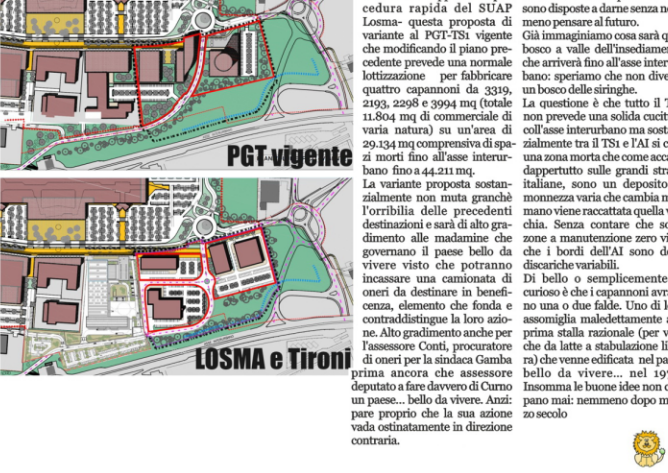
PGT vigente

LOSMA e Tironi

cedura rapida del SUAP Losma- questa proposta di variante al PGT-TS1 vigente che modificando il piano precedente prevede una normale lottizzazione per fabbricare quattro capannoni da 3319, 2193, 2298 e 3994 mq (totale 11.804 mq di commerciale di varia natura) su un'area di 29.134 mq comprensiva di spazi morti fino all'asse interurbano fino a 44.211 mq.

La variante proposta sostanzialmente non muta granchè l'orribilia delle precedenti destinazioni e sarà di alto gradimento alle madamine che governano il paese bello da vivere visto che potranno incassare una camionata di oneri da destinare in beneficenza, elemento che fonda e contraddistingue la loro azione. Alto gradimento anche per l'assessore Conti, procuratore di oneri per la sindaca Gamba prima ancora che assessore deputato a fare davvero di Curno un paese... bello da vivere. Anzi: pare proprio che la sua azione vada ostinatamente in direzione contraria.

sono disposte a darne senza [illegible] meno pensare al futuro.

Già immaginiamo cosa sarà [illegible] bosco a valle dell'insediame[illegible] che arriverà fino all'asse inter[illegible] bano: speriamo che non dive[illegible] un bosco delle siringhe.

La questione è che tutto il T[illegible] non prevede una solida cucit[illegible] coll'asse interurbano ma sost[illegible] zialmente tra il TS1 e l'AI si c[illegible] una zona morta che come acca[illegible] dappertutto sulle grandi stra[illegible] italiane, sono un deposito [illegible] monnezza varia che cambia m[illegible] mano viene raccattata quella v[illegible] chia. Senza contare che so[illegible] zone a manutenzione zero vi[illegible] che i bordi dell'AI sono d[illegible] discariche variabili.

Di bello o semplicemente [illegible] curioso è che i capannoni avr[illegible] no una o due falde. Uno di l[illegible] assomiglia maledettamente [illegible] prima stalla razionale (per v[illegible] che da latte a stabulazione li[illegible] ra) che venne edificata nel pa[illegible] bello da vivere... nel 19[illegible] Insomma le buone idee non c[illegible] pano mai: nemmeno dopo m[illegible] zo secolo